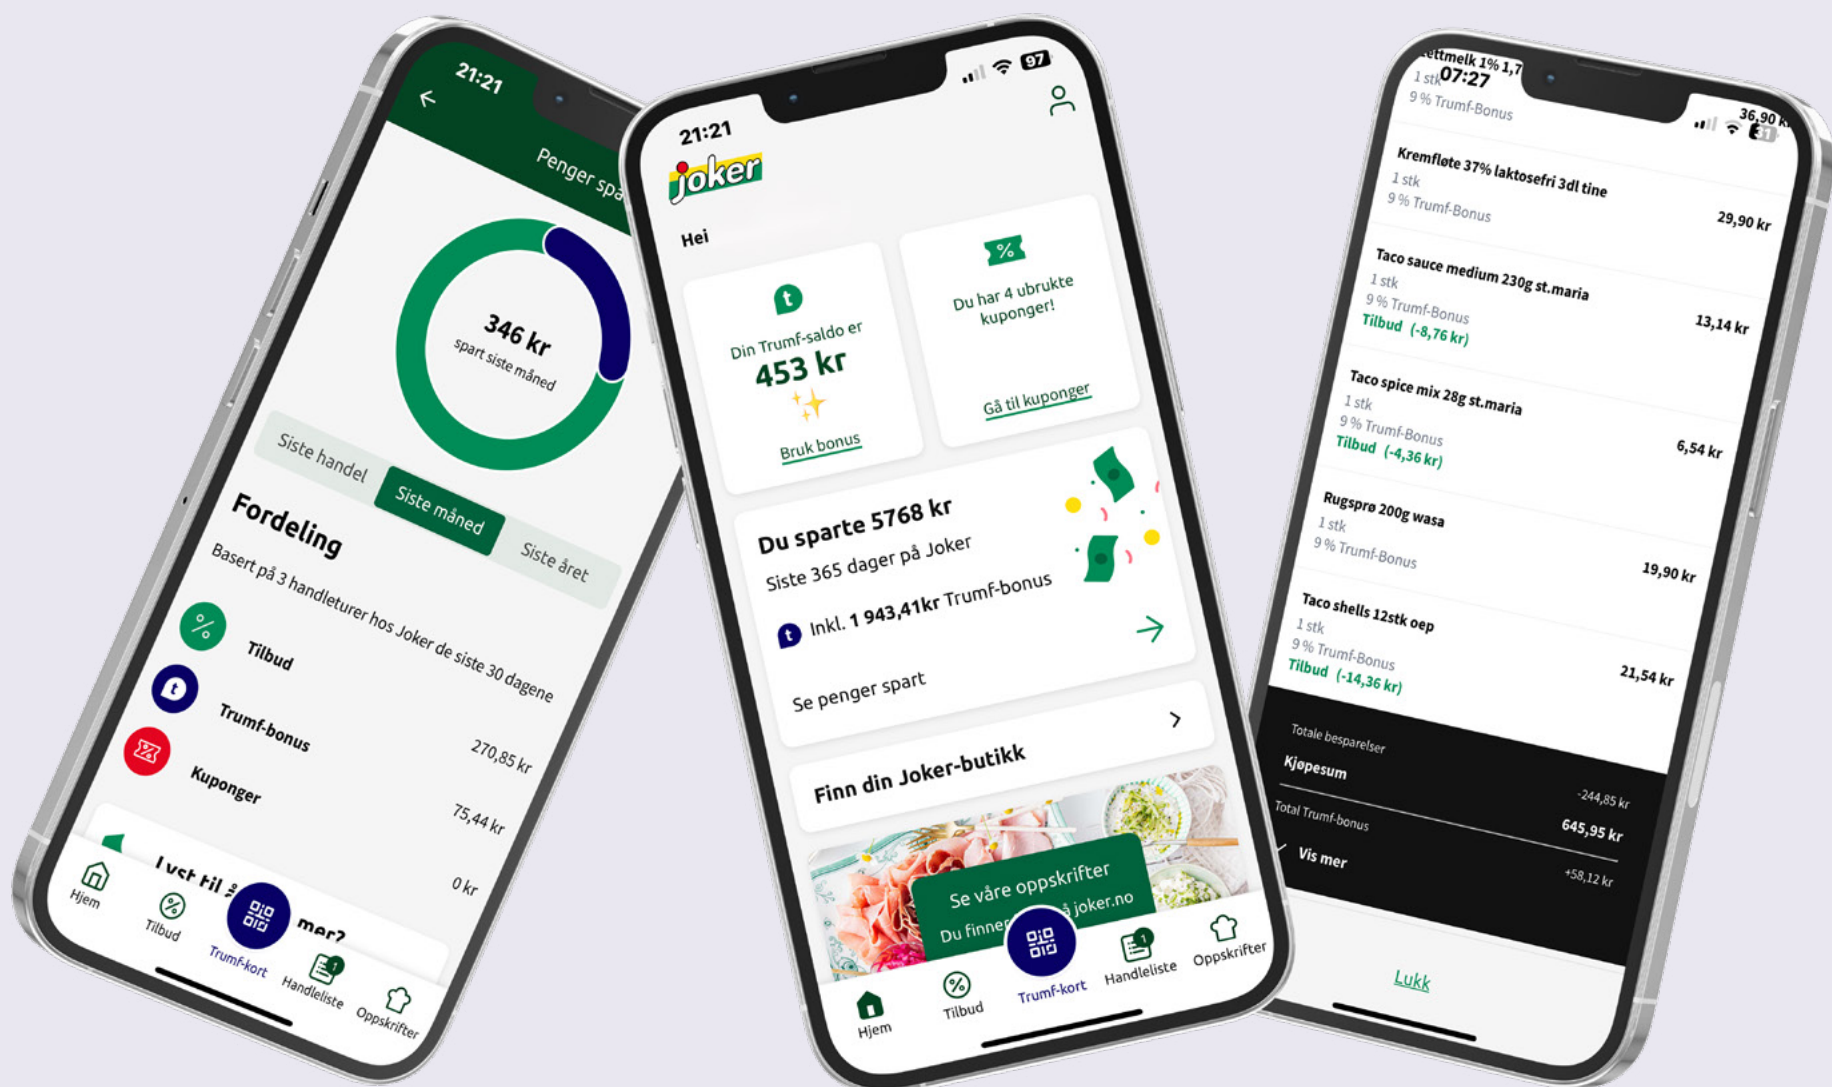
21:21

Penger spa

346 kr
spart siste måned

Siste handel
Siste måned
Siste året

Fordeling
Basert på 3 handleturer hos Joker de siste 30 dagene

Tilbud
Trumf-bonus 270,85 kr
Kuponger 75,44 kr
0 kr

Lyst til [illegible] mer?

Hjem
Tilbud
Trumf-kort
Handleliste
Oppskrifter

21:21
97

Joker

Hei

Din Trumf-saldo er
453 kr
Bruk bonus

Du har 4 ubrukte kuponger!
Gå til kuponger

Du sparte 5768 kr
Siste 365 dager på Joker
Inkl. 1 943,41kr Trumf-bonus

Se penger spart

Finn din Joker-butikk

Se våre oppskrifter
Du finner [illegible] på joker.no

Hjem
Tilbud
Trumf-kort
Handleliste
Oppskrifter

07:27
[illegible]ettmelk 1% 1,7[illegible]
1 stk
9 % Trumf-Bonus
36,90 kr

Kremfløte 37% laktosefri 3dl tine
1 stk
9 % Trumf-Bonus
29,90 kr

Taco sauce medium 230g st.maria
1 stk
9 % Trumf-Bonus
Tilbud (-8,76 kr)
13,14 kr

Taco spice mix 28g st.maria
1 stk
9 % Trumf-Bonus
Tilbud (-4,36 kr)
6,54 kr

Rugsprø 200g wasa
1 stk
9 % Trumf-Bonus
19,90 kr

Taco shells 12stk oep
1 stk
9 % Trumf-Bonus
Tilbud (-14,36 kr)
21,54 kr

Totale besparelser -244,85 kr
Kjøpesum 645,95 kr
Total Trumf-bonus +58,12 kr
Vis mer

Lukk